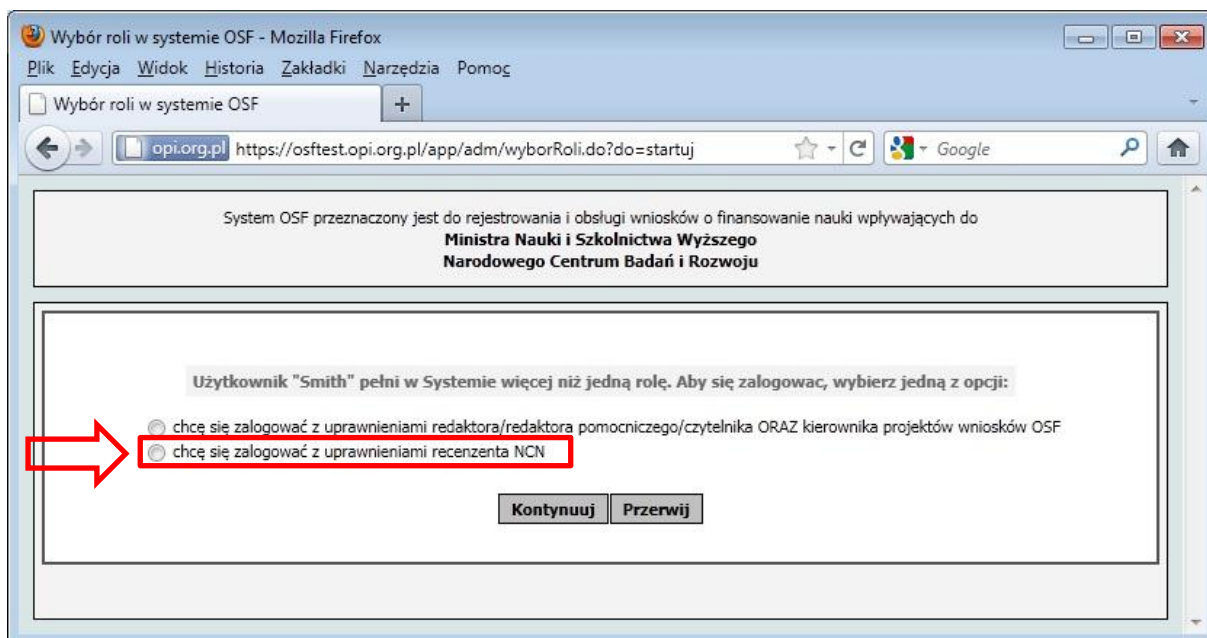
Wybór roli w systemie OSF - Mozilla Firefox

Plik Edycja Widok Historia Zakładki Narzędzia Pomoc

Wybór roli w systemie OSF

+

opi.org.pl https://osftest.opi.org.pl/app/adm/wyborRoli.do?do=startuj

Google

System OSF przeznaczony jest do rejestrowania i obsługi wniosków o finansowanie nauki wpływających do
Ministra Nauki i Szkolnictwa Wyższego
Narodowego Centrum Badań i Rozwoju

Użytkownik "Smith" pełni w Systemie więcej niż jedną rolę. Aby się zalogowac, wybierz jedną z opcji:

chcę się zalogować z uprawnieniami redaktora/redaktora pomocniczego/czytelnika ORAZ kierownika projektów wniosków OSF

chcę się zalogować z uprawnieniami recenzenta NCN

Kontynuuj Przerwij